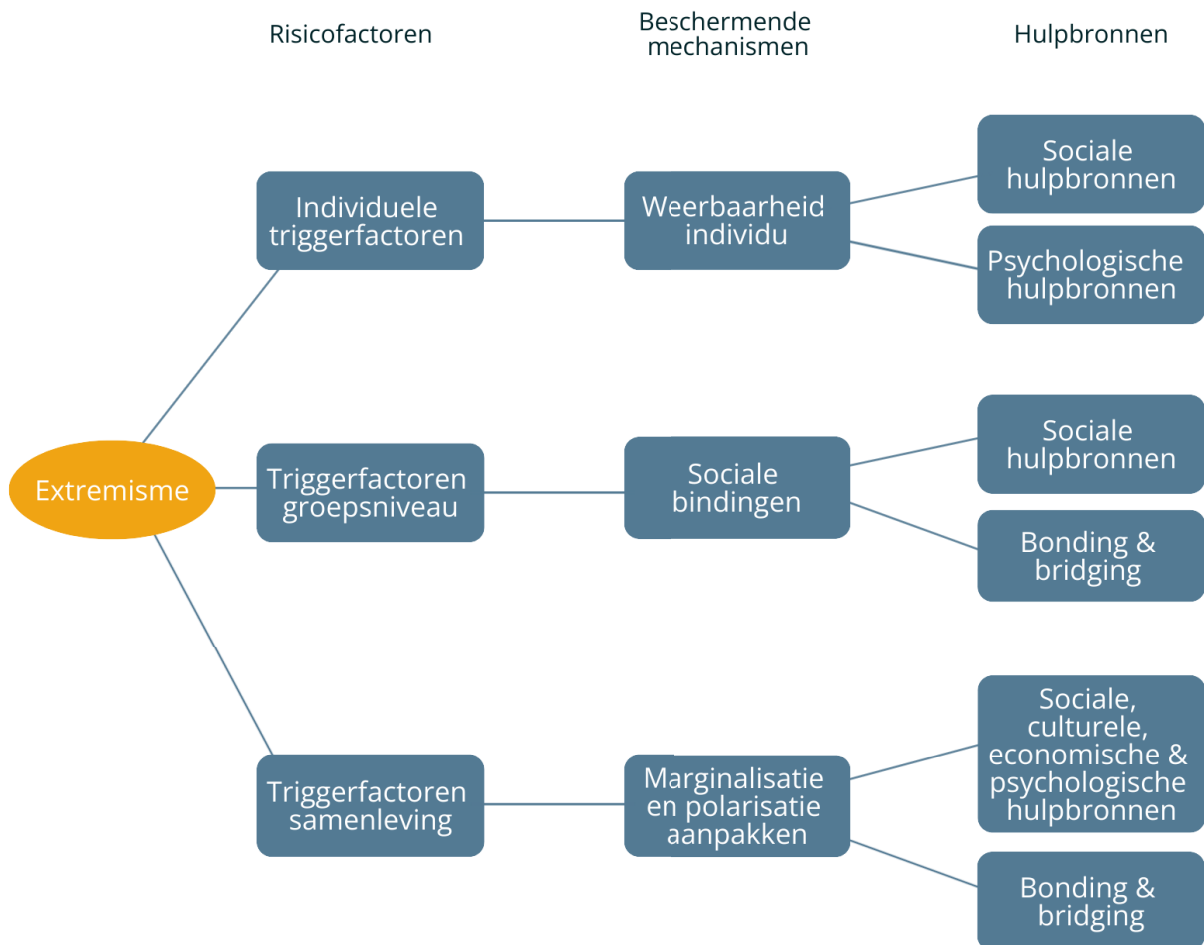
Risicofactoren

Beschermende mechanismen

Hulpbronnen

Extremisme

Individuele triggerfactoren

Weerbaarheid individu

Sociale hulpbronnen

Psychologische hulpbronnen

Triggerfactoren groepsniveau

Sociale bindingen

Sociale hulpbronnen

Bonding & bridging

Triggerfactoren samenleving

Marginalisatie en polarisatie aanpakken

Sociale, culturele, economische & psychologische hulpbronnen

Bonding & bridging